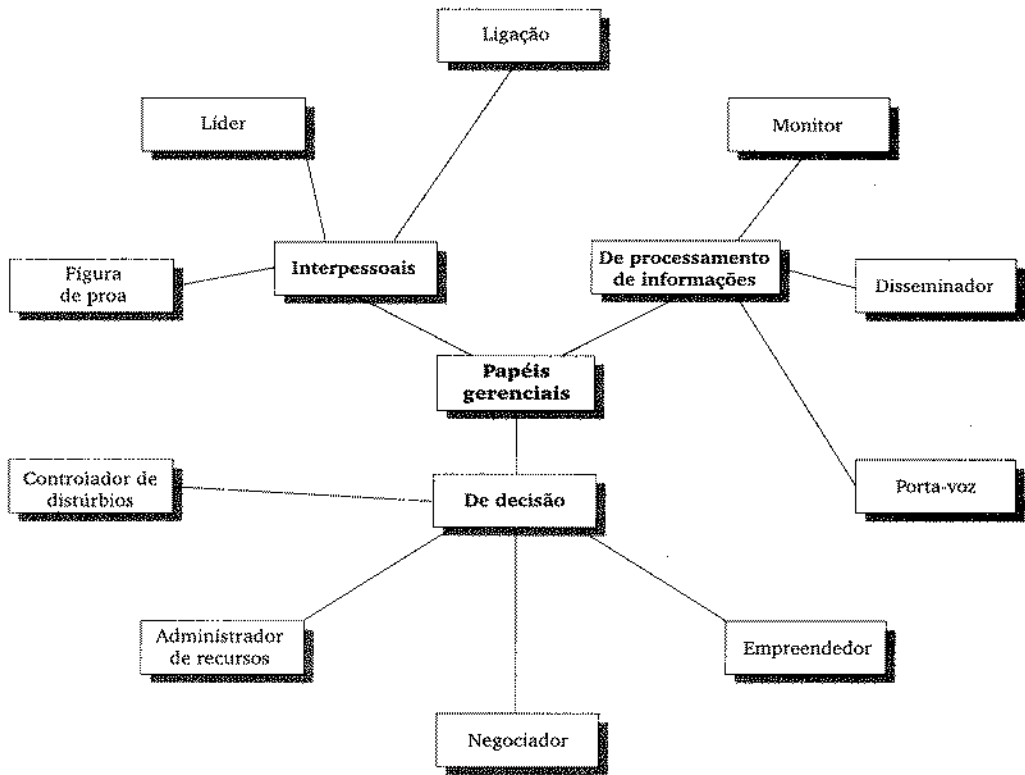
Ligação

Líder

Monitor

Figura de proa

Interpessoais

De processamento de informações

Disseminador

Papéis gerenciais

Controlador de distúrbios

De decisão

Porta-voz

Administrador de recursos

Empreendedor

Negociador